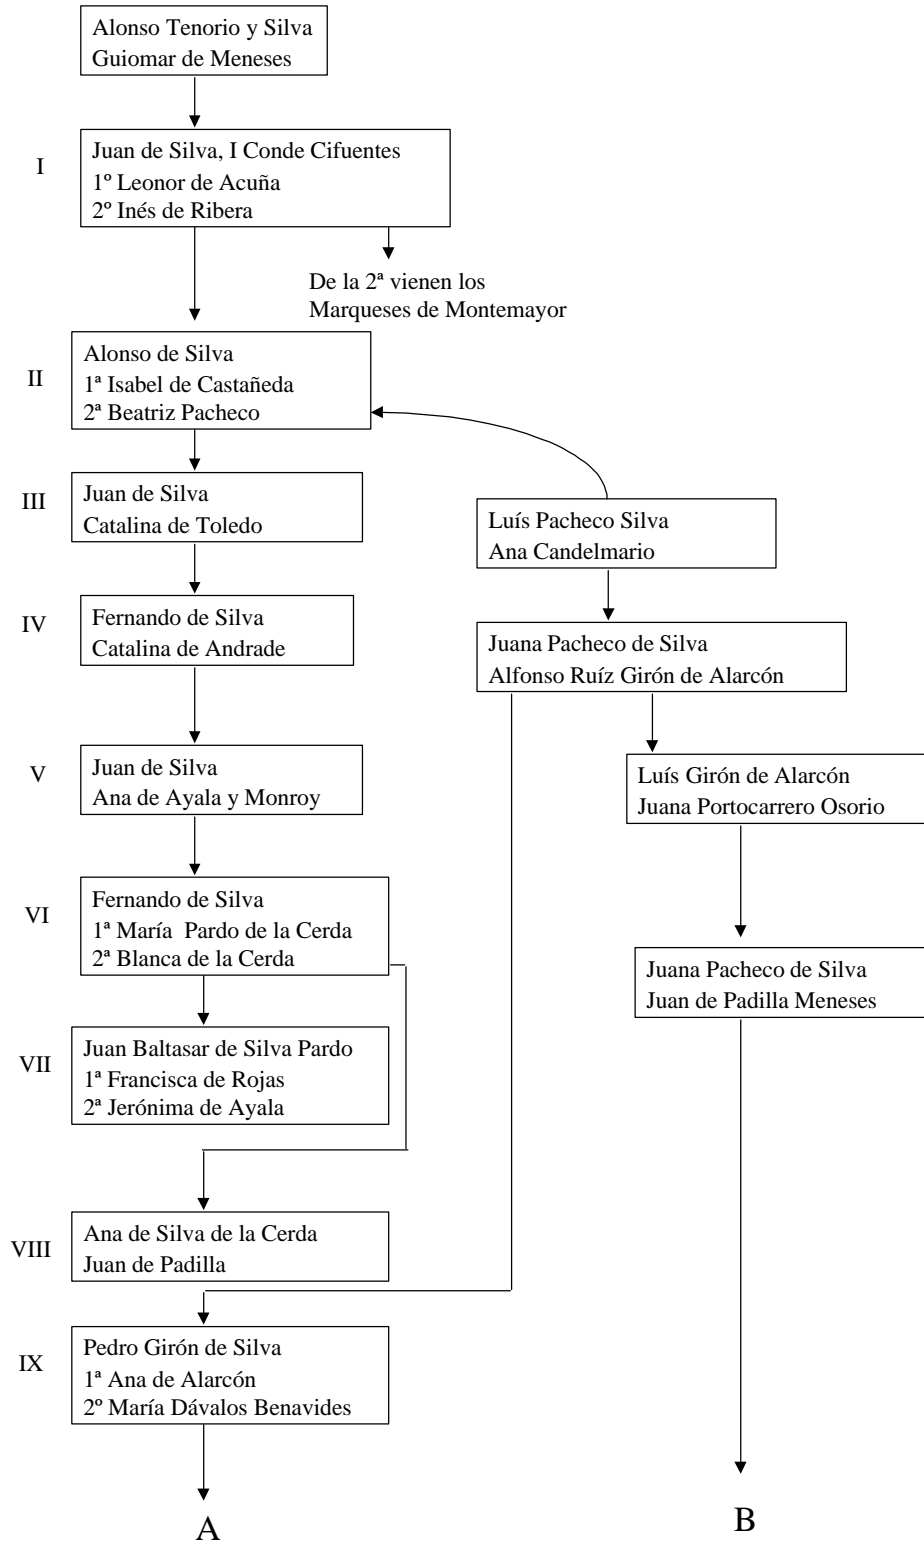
Alonso Tenorio y Silva
Guiomar de Meneses

I

Juan de Silva, I Conde Cifuentes
1º Leonor de Acuña
2º Inés de Ribera

De la 2ª vienen los Marqueses de Montemayor

II

Alonso de Silva
1ª Isabel de Castañeda
2ª Beatriz Pacheco

III

Juan de Silva
Catalina de Toledo

Luís Pacheco Silva
Ana Candelmario

IV

Fernando de Silva
Catalina de Andrade

Juana Pacheco de Silva
Alfonso Ruíz Girón de Alarcón

V

Juan de Silva
Ana de Ayala y Monroy

Luís Girón de Alarcón
Juana Portocarrero Osorio

VI

Fernando de Silva
1ª María Pardo de la Cerda
2ª Blanca de la Cerda

Juana Pacheco de Silva
Juan de Padilla Meneses

VII

Juan Baltasar de Silva Pardo
1ª Francisca de Rojas
2ª Jerónima de Ayala

VIII

Ana de Silva de la Cerda
Juan de Padilla

IX

Pedro Girón de Silva
1ª Ana de Alarcón
2º María Dávalos Benavides

A

B